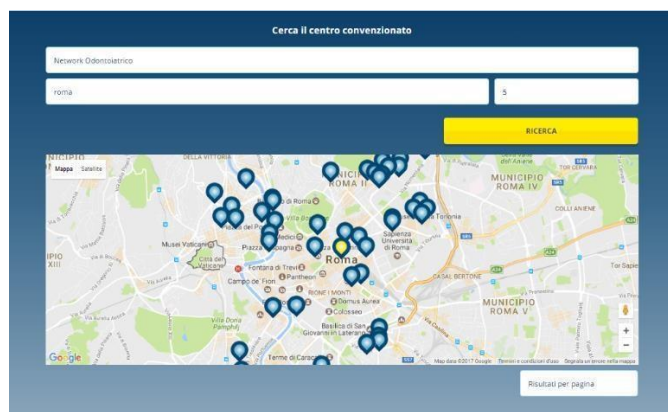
Cerca il centro convenzionato

Network Odontoiatrico

roma

5

RICERCA

Mappa Satellite

MUNICIPIO XIII

MUNICIPIO ROMA II

MUNICIPIO ROMA IV

COLLI ANIENE

Musei Vaticani

Città del Vaticano

Piazza di Spagna

Pantheon

Fontana di Trevi

Campo de' Fiori

Roma

RIONE I MONTI

Domus Aurea

Colosseo

Sapienza Università di Roma

Villa Doria Pamphilj

Basilica di San Giovanni in Laterano

Terme di Caracalla

CASAL BERTONE

MUNICIPIO ROMA V

Tor Sapienza

Villa Torlonia

Google

Map data ©2017 Google Termini e condizioni d'uso Segnala un errore nella mappa

Risultati per pagina